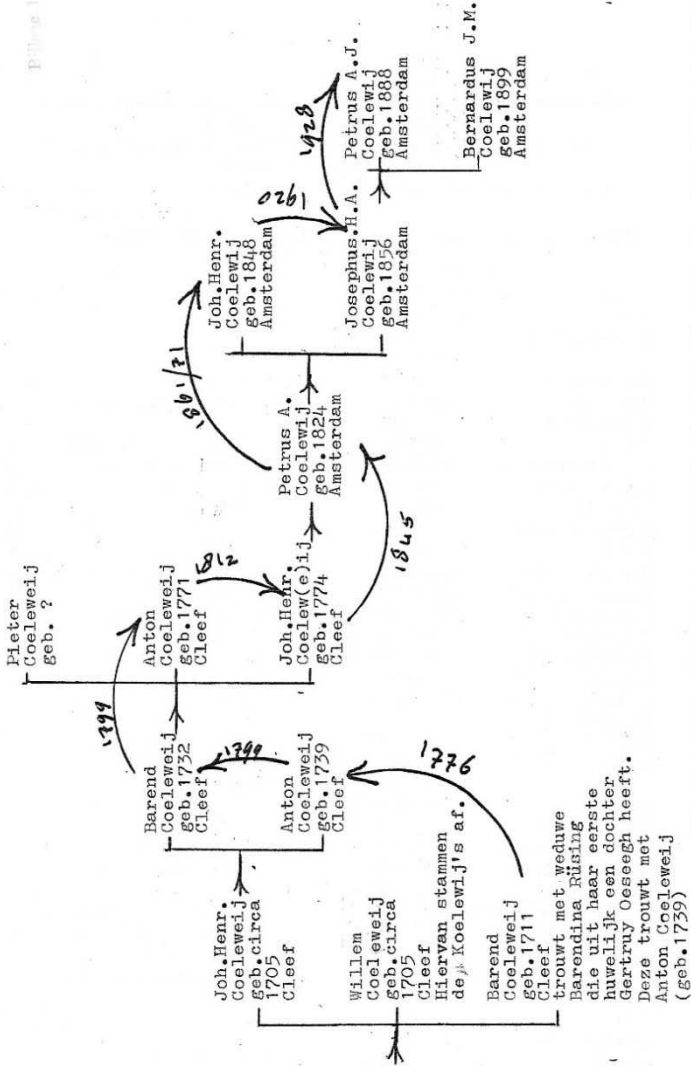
Joh.Henr.
Coeleweij
geb.circa
1705
Cleef

Willem
Coeleweij
geb.circa
1705
Cleef
Hiervan stammen
de Koelewij's af.

Barend
Coeleweij
geb.1711
Cleef
trouwt met weduwe
Barendina Rüsing
die uit haar eerste
huwelijk een dochter
Gertruy Oeseegh heeft.
Deze trouwt met
Anton Coeleweij
(geb.1739)

Barend
Coeleweij
geb.1732
Cleef

Anton
Coeleweij
geb.1739
Cleef

1799

1776

1799

Pieter
Coeleweij
geb. ?

Anton
Coeleweij
geb.1771
Cleef

Joh.Henr.
Coelew(e)ij
geb.1774
Cleef

1812

1845

Petrus A.
Coelewij
geb.1824
Amsterdam

1861/71

Joh.Henr.
Coelewij
geb.1848
Amsterdam

Josephus H.A.
Coelewij
geb.1856
Amsterdam

1920

1928

Petrus A.J.
Coelewij
geb.1888
Amsterdam

Bernardus J.M.
Coelewij
geb.1899
Amsterdam